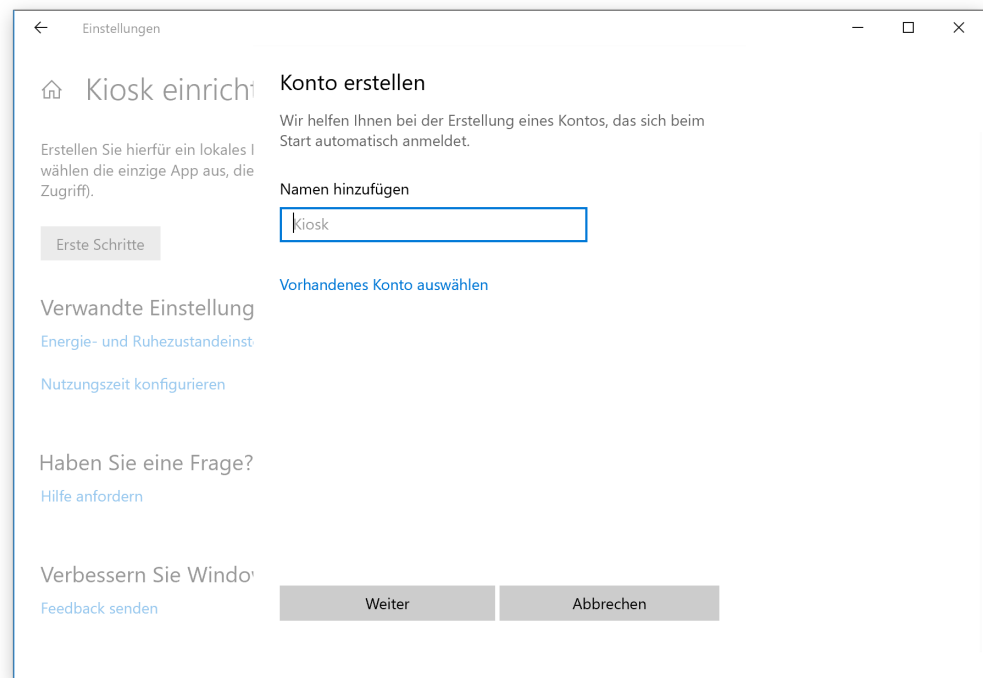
Einstellungen

Kiosk einricht

Erstellen Sie hierfür ein lokales I wählen die einzige App aus, die Zugriff).

Erste Schritte

Verwandte Einstellung

Energie- und Ruhezustandeinst

Nutzungszeit konfigurieren

Haben Sie eine Frage?

Hilfe anfordern

Verbessern Sie Windo

Feedback senden

Konto erstellen

Wir helfen Ihnen bei der Erstellung eines Kontos, das sich beim Start automatisch anmeldet.

Namen hinzufügen

Kiosk

Vorhandenes Konto auswählen

Weiter

Abbrechen